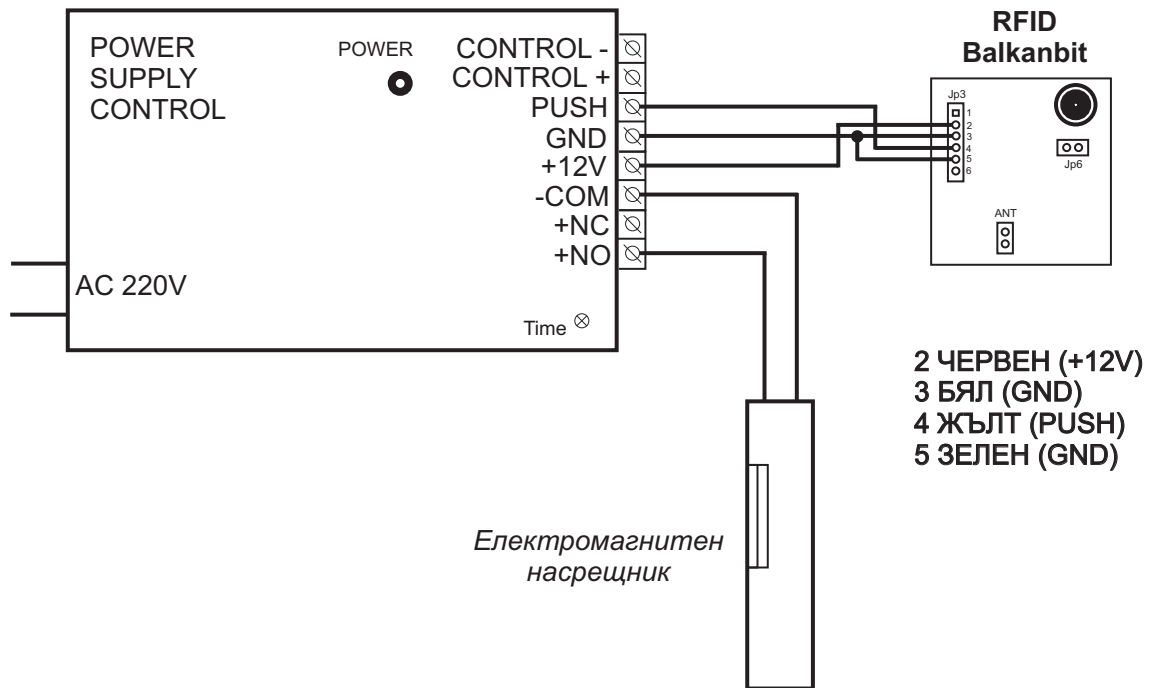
POWER SUPPLY CONTROL

POWER

CONTROL -
CONTROL +
PUSH
GND
+12V
-COM
+NC
+NO

AC 220V

Time

RFID
Balkanbit

Jp3
1
2
3
4
5
6

Jp6

ANT

2 ЧЕРВЕН (+12V)
3 БЯЛ (GND)
4 ЖЪЛТ (PUSH)
5 ЗЕЛЕН (GND)

Електромагнитен насрещник